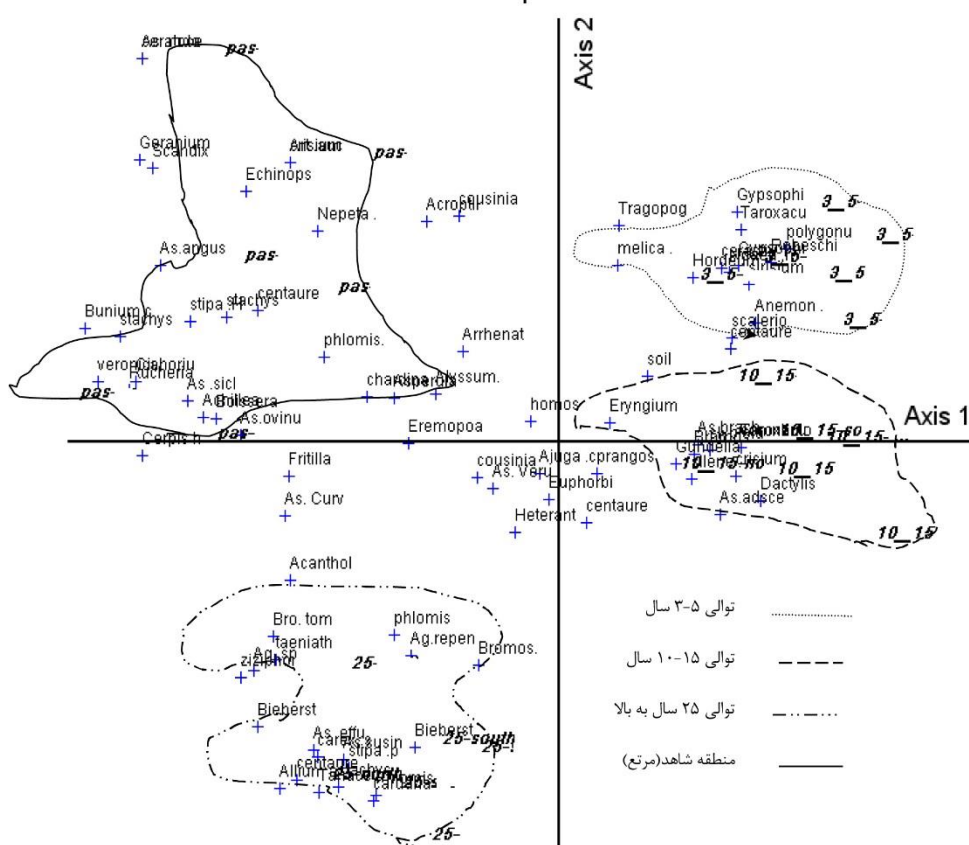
Axis 2

Axis 1

Aeratrbe pas-
Geranium
Scandix
Artsianc pas-
Echinops
Nepeta .
Acropti cousinia
As.angus pas-
pas
Bunium
stachys
stipa.st stachys
centaure
phlomis.
Arrhenat
veronica Cichoriu
Rochelia
pas-
As .sicl
Aegilops Bromus
As.ovinu
pas-
Cerpis h
chardina Asparagus Alyssum.
Eremopoa
homos
Fritilla
As. Curv
cousinia
As. Veru
Ajuga .cprangos
Euphorbi
Heterant
centaure
Tragopog
melica .
Gypsophi
Taroxacu
3_5
polygonu
3_5
Hordeum
3_5
Cirsium
3_5
Anemon .
scalerio
centaure
3_5
soil
10_15
Eryngium
As.brach
10_15
10_15
Gundelia
Cirsium
10_15
10_15
Dactylis
As.adsce
10_15
Acanthol
Bro. tom
phlomis
Ag.repen
taeniath
Ag.sp
ziziphor
25-
Bromos.
Bieberst
As. effu
Bieberst
25-south
25-
stipa.p
centaure
Allium
cardabas
25-

توالی ۵-۳ سال
توالی ۱۵-۱۰ سال
توالی ۲۵ سال به بالا
منطقه شاهد(مرتع)